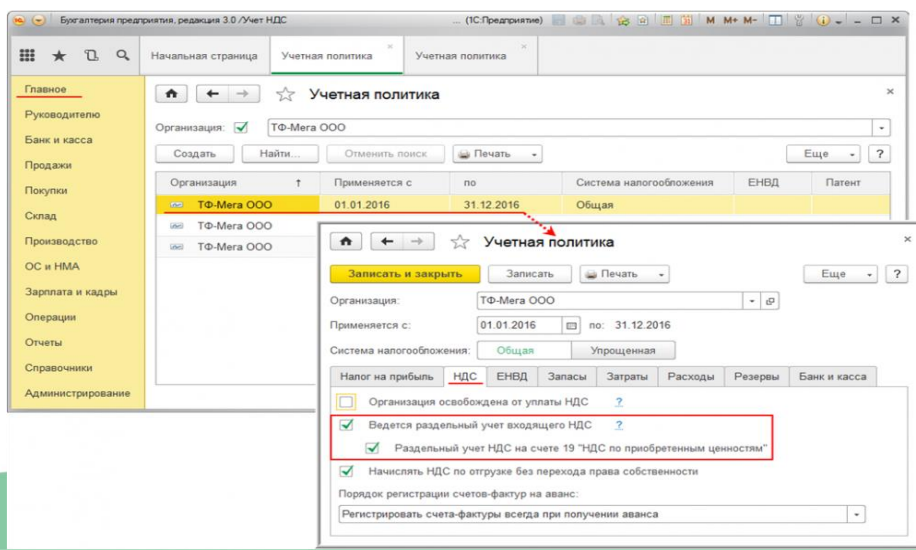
Бухгалтерия предприятия, редакция 3.0 /Учет НДС ... (1С:Предприятие) M M+ M-

Начальная страница | Учетная политика | Учетная политика

Главное
Руководителю
Банк и касса
Продажи
Покупки
Склад
Производство
ОС и НМА
Зарплата и кадры
Операции
Отчеты
Справочники
Администрирование

Учетная политика

Организация: ТФ-Мега ООО

Создать | Найти... | Отменить поиск | Печать | Еще | ?

| Организация ↑ | Применяется с | по | Система налогообложения | ЕНВД | Патент |
|---|---|---|---|---|---|
| ТФ-Мега ООО | 01.01.2016 | 31.12.2016 | Общая | | |
| ТФ-Мега ООО | | | | | |
| ТФ-Мега ООО | | | | | |

Учетная политика

Записать и закрыть | Записать | Печать | Еще | ?

Организация: ТФ-Мега ООО

Применяется с: 01.01.2016 по: 31.12.2016

Система налогообложения: Общая | Упрощенная

Налог на прибыль | НДС | ЕНВД | Запасы | Затраты | Расходы | Резервы | Банк и касса

Организация освобождена от уплаты НДС ?

Ведется раздельный учет входящего НДС ?

Раздельный учет НДС на счете 19 "НДС по приобретенным ценностям"

Начислять НДС по отгрузке без перехода права собственности

Порядок регистрации счетов-фактур на аванс:

Регистрировать счета-фактуры всегда при получении аванса